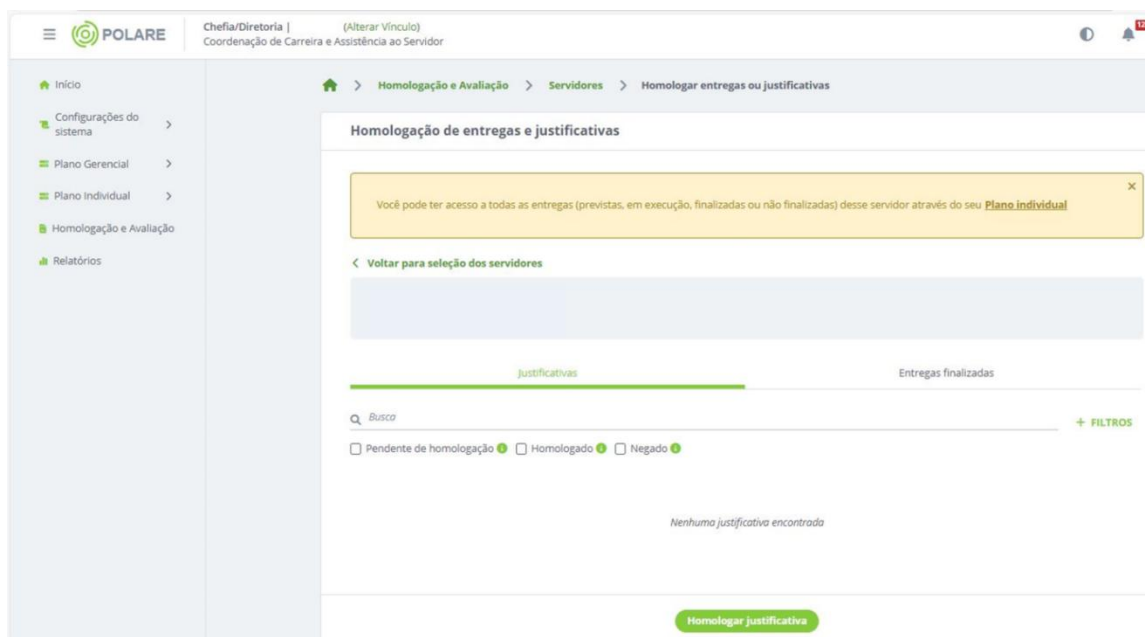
POLARE

Chefia/Diretoria | (Alterar Vínculo)
Coordenação de Carreira e Assistência ao Servidor

12

Início

Configurações do sistema

Plano Gerencial

Plano Individual

Homologação e Avaliação

Relatórios

> Homologação e Avaliação > Servidores > Homologar entregas ou justificativas

Homologação de entregas e justificativas

Você pode ter acesso a todas as entregas (previstas, em execução, finalizadas ou não finalizadas) desse servidor através do seu **Plano individual**

×

< Voltar para seleção dos servidores

Justificativas

Entregas finalizadas

Busca

+ FILTROS

Pendente de homologação Homologado Negado

Nenhuma justificativa encontrada

Homologar justificativa